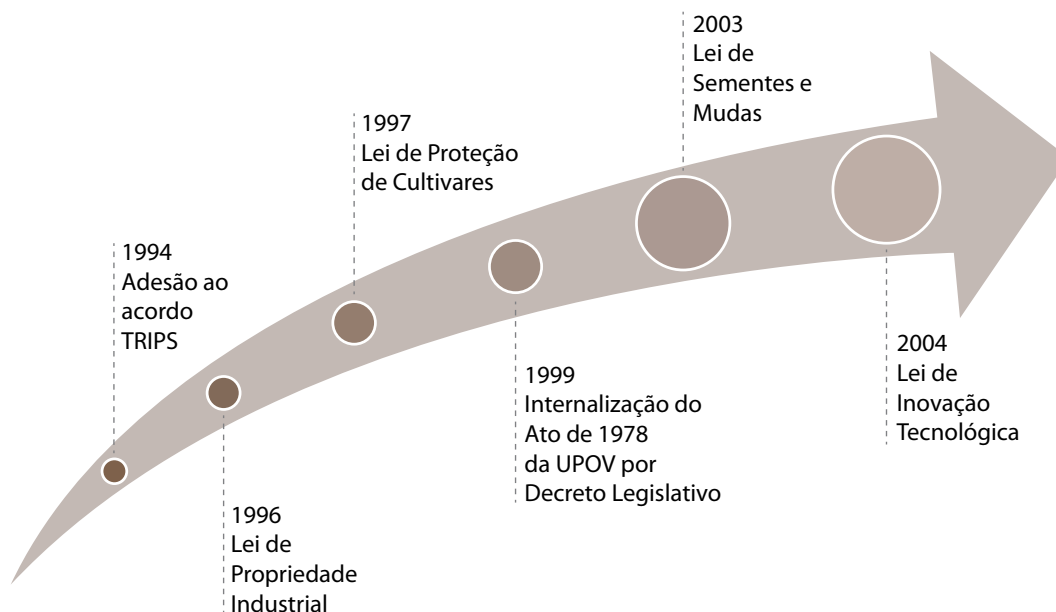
1994
Adesão ao acordo TRIPS

1996
Lei de Propriedade Industrial

1997
Lei de Proteção de Cultivares

1999
Internalização do Ato de 1978 da UPOV por Decreto Legislativo

2003
Lei de Sementes e Mudas

2004
Lei de Inovação Tecnológica